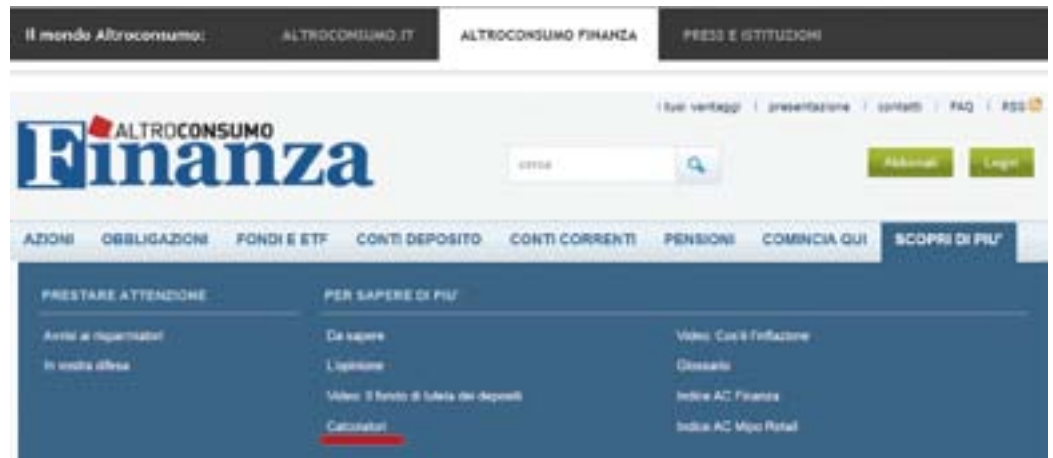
Il mondo Altroconsumo: ALTROCONSUMO.IT ALTROCONSUMO FINANZA PRESS E ISTITUZIONI

I tuoi vantaggi | presentazione | contatti | FAQ | RSS

ALTROCONSUMO
Finanza

cerca

Abbonati Login

AZIONI OBBLIGAZIONI FONDI E ETF CONTI DEPOSITO CONTI CORRENTI PENSIONI COMINCIA QUI SCOPRI DI PIU'

PRESTARE ATTENZIONE

Avvisi ai risparmiatori

In vostra difesa

PER SAPERE DI PIU'

Da sapere

L'opinione

Video: Il fondo di tutela dei depositi

Calcolatori

Video: Cos'è l'inflazione

Glossario

Indice AC Finanza

Indice AC Mipo Retail